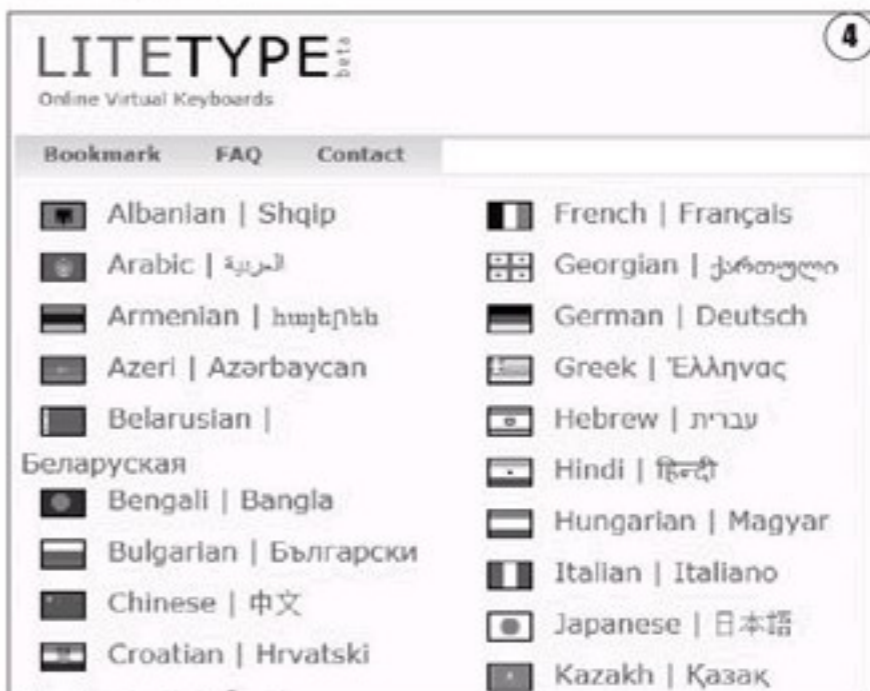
4

LITETYPE beta
Online Virtual Keyboards

Bookmark FAQ Contact

Albanian | Shqip
Arabic | العربية
Armenian | հայերեն
Azeri | Azərbaycan
Belarusian | Беларуская
Bengali | Bangla
Bulgarian | Български
Chinese | 中文
Croatian | Hrvatski

French | Français
Georgian | ქართული
German | Deutsch
Greek | Έλληνας
Hebrew | עברית
Hindi | हिन्दी
Hungarian | Magyar
Italian | Italiano
Japanese | 日本語
Kazakh | Қазақ